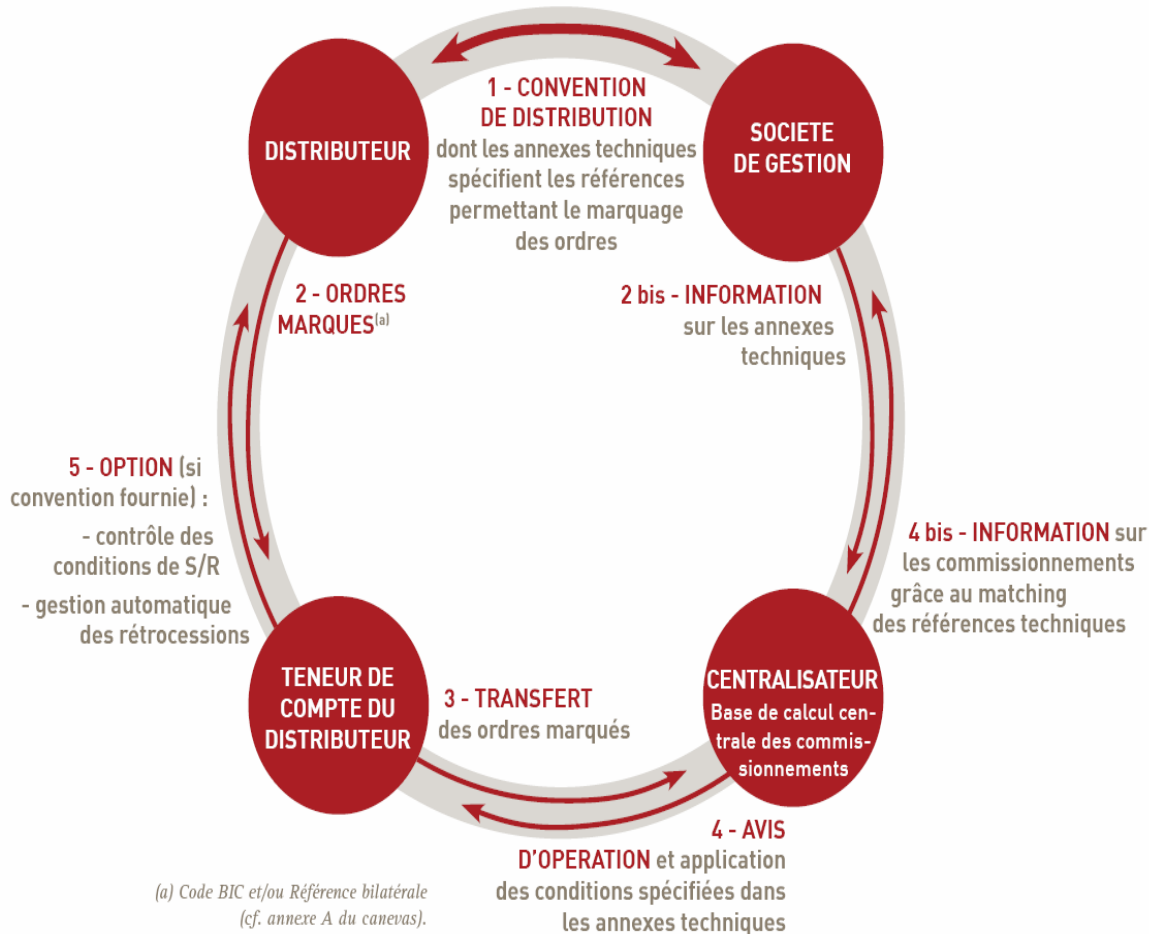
DISTRIBUTEUR

1 - CONVENTION DE DISTRIBUTION dont les annexes techniques spécifient les références permettant le marquage des ordres

SOCIETE DE GESTION

2 - ORDRES MARQUES$^{(a)}$

2 bis - INFORMATION sur les annexes techniques

5 - OPTION (si convention fournie) :
- contrôle des conditions de S/R
- gestion automatique des rétrocessions

4 bis - INFORMATION sur les commissionnements grâce au matching des références techniques

TENEUR DE COMPTE DU DISTRIBUTEUR

3 - TRANSFERT des ordres marqués

CENTRALISATEUR
Base de calcul centrale des commissionnements

4 - AVIS D'OPERATION et application des conditions spécifiées dans les annexes techniques

(a) Code BIC et/ou Référence bilatérale (cf. annexe A du canevas).